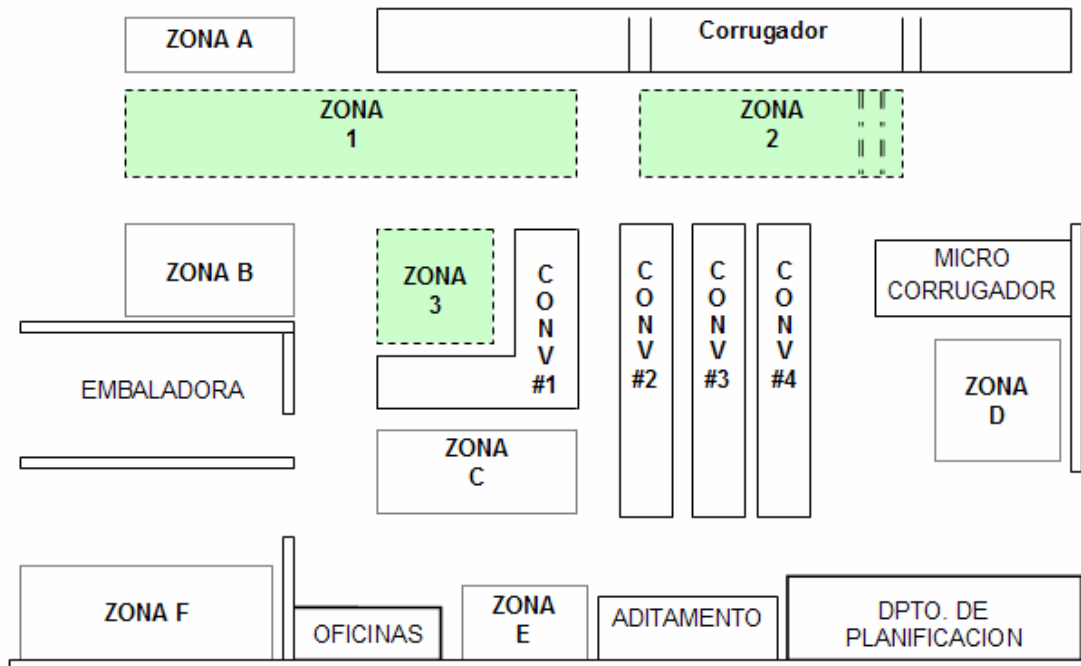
ZONA A

Corrugador

ZONA
1

ZONA
2

ZONA B

ZONA
3

C
O
N
V
#1

C
O
N
V
#2

C
O
N
V
#3

C
O
N
V
#4

MICRO
CORRUGADOR

EMBALADORA

ZONA
D

ZONA
C

ZONA F

OFICINAS

ZONA
E

ADITAMENTO

DPTO. DE
PLANIFICACION